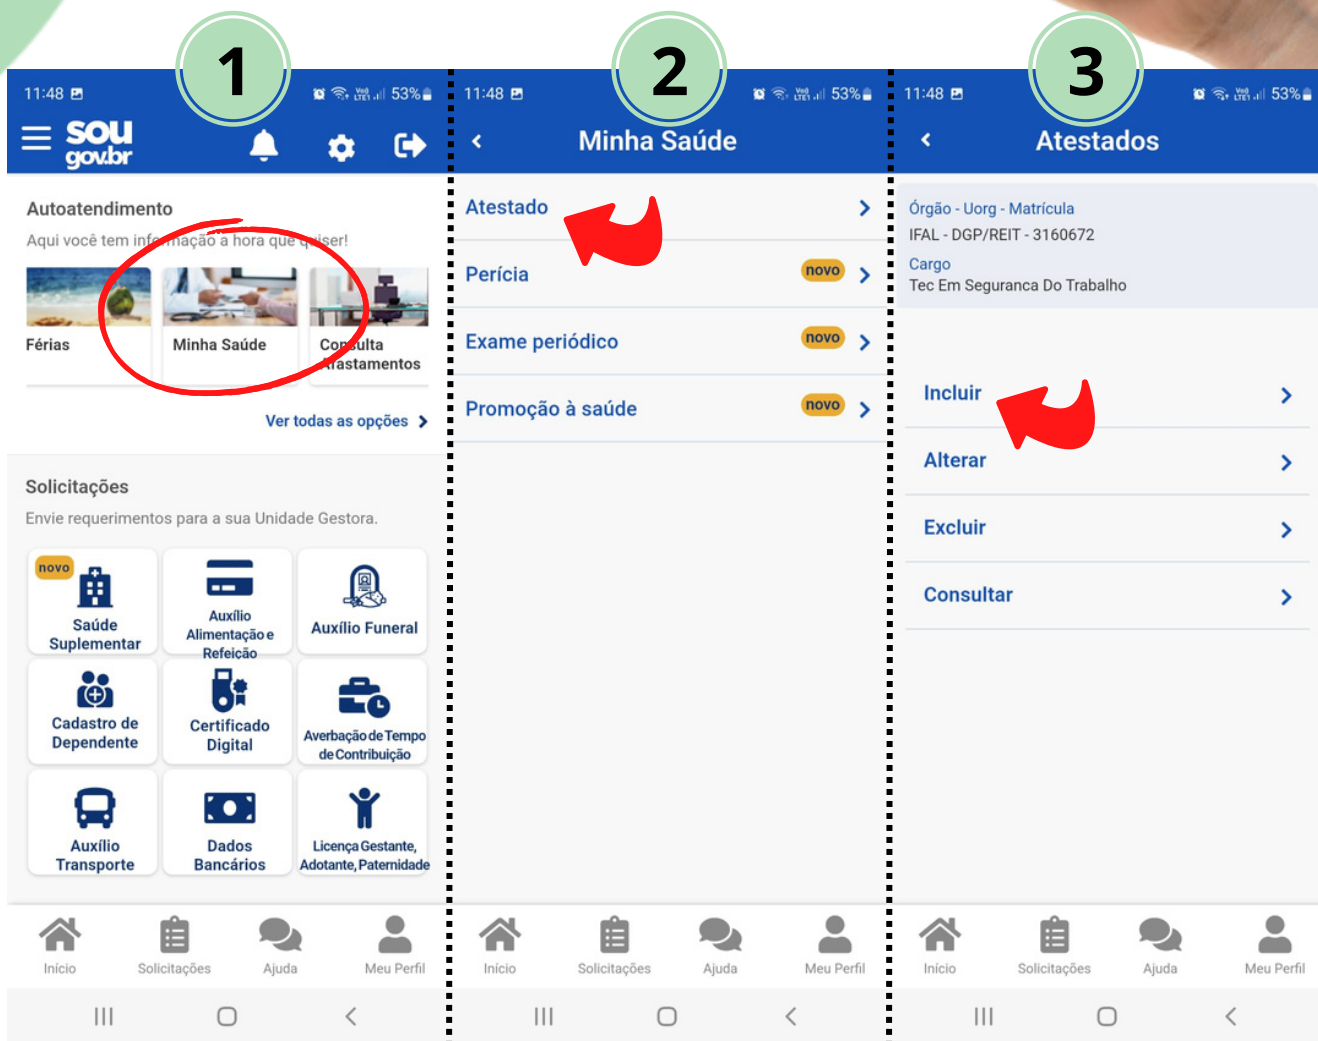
1

11:48 53%

sou gov.br

Autoatendimento

Aqui você tem informação a hora que quiser!

Férias

Minha Saúde

Consulta Afastamentos

Ver todas as opções >

Solicitações

Envie requerimentos para a sua Unidade Gestora.

novo
Saúde Suplementar

Auxílio Alimentação e Refeição

Auxílio Funeral

Cadastro de Dependente

Certificado Digital

Averbação de Tempo de Contribuição

Auxílio Transporte

Dados Bancários

Licença Gestante, Adotante, Paternidade

Início Solicitações Ajuda Meu Perfil

2

11:48 53%

< Minha Saúde

Atestado >

Perícia novo >

Exame periódico novo >

Promoção à saúde novo >

Início Solicitações Ajuda Meu Perfil

3

11:48 53%

< Atestados

Órgão - Uorg - Matrícula
IFAL - DGP/REIT - 3160672
Cargo
Tec Em Seguranca Do Trabalho

Incluir >

Alterar >

Excluir >

Consultar >

Início Solicitações Ajuda Meu Perfil